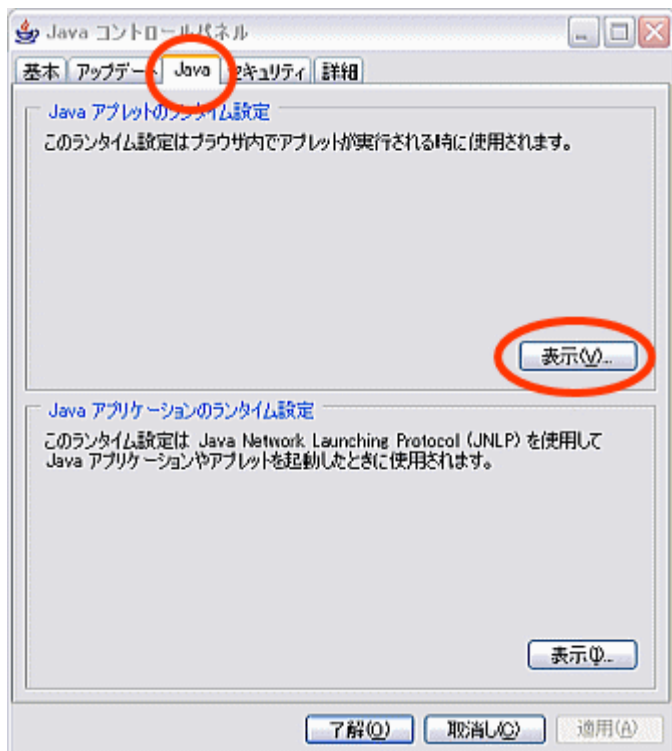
Java コントロールパネル

基本 アップデー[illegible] Java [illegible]キュリティ 詳細

Java アプレットの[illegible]タイム設定

このランタイム設定はブラウザ内でアプレットが実行される時に使用されます。

表示(V)...

Java アプリケーションのランタイム設定

このランタイム設定は Java Network Launching Protocol (JNLP) を使用して Java アプリケーションやアプレットを起動したときに使用されます。

表示(I)...

了解(O) 取消し(C) 適用(A)